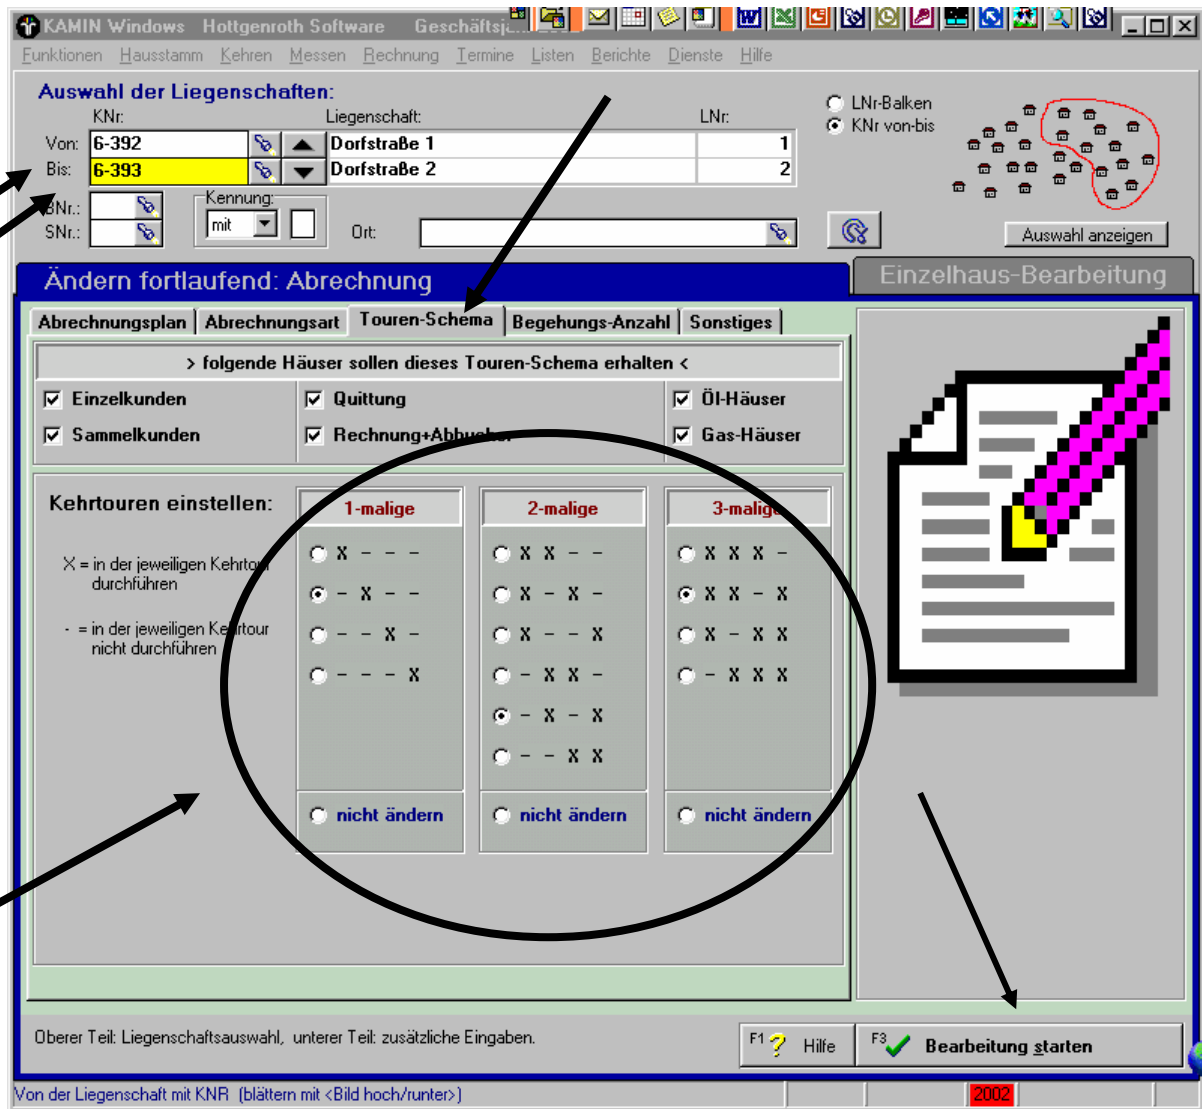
KAMIN Windows Hottgenroth Software Geschäftsj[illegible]

Funktionen Hausstamm Kehren Messen Rechnung Termine Listen Berichte Dienste Hilfe

Auswahl der Liegenschaften:

| | KNr: | Liegenschaft: | LNr: |
|---|---|---|---|
| Von: | 6-392 | Dorfstraße 1 | 1 |
| Bis: | 6-393 | Dorfstraße 2 | 2 |

LNr-Balken
KNr von-bis

BNr.:
SNr.:
Kennung:
mit
Ort:

Auswahl anzeigen

Ändern fortlaufend: Abrechnung

Einzelhaus-Bearbeitung

Abrechnungsplan | Abrechnungsart | Touren-Schema | Begehungs-Anzahl | Sonstiges

> folgende Häuser sollen dieses Touren-Schema erhalten <

Einzelkunden
Sammelkunden
Quittung
Rechnung+Abbuchu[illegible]
Öl-Häuser
Gas-Häuser

Kehrtouren einstellen:

X = in der jeweiligen Kehrtour durchführen

- = in der jeweiligen Kehrtour nicht durchführen

| 1-malige | 2-malige | 3-malige |
|---|---|---|
| X - - - | X X - - | X X X - |
| - X - - | X - X - | X X - X |
| - - X - | X - - X | X - X X |
| - - - X | - X X - | - X X X |
| | - X - X | |
| | - - X X | |
| nicht ändern | nicht ändern | nicht ändern |

Oberer Teil: Liegenschaftsauswahl, unterer Teil: zusätzliche Eingaben.

F1 Hilfe

F3 Bearbeitung starten

Von der Liegenschaft mit KNR (blättern mit <Bild hoch/runter>)

2002